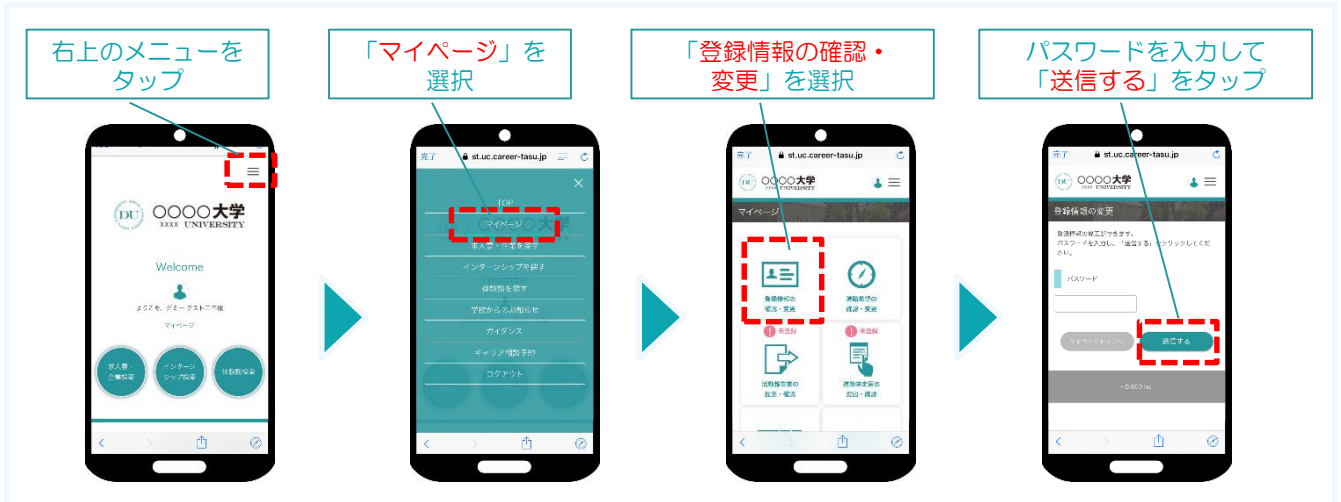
右上のメニューをタップ

「マイページ」を選択

「登録情報の確認・変更」を選択

パスワードを入力して「送信する」をタップ

○○○○大学
XXXX UNIVERSITY

Welcome

ようこそ、ダミーテスト二子様

マイページ

求人票・企業検索

インターンシップ検索

体験談検索

完了 st.uc.career-tasu.jp

TOP

マイページ

求人票・企業を探す

インターンシップを探す

体験談を探す

学校からのお知らせ

ガイダンス

キャリア相談予約

ログアウト

完了 st.uc.career-tasu.jp

○○○○大学
XXXX UNIVERSITY

マイページ

登録情報の確認・変更

進路希望の確認・変更

未登録

未登録

活動報告書の投稿・確認

進路決定届の提出・確認

完了 st.uc.career-tasu.jp

○○○○大学
XXXX UNIVERSITY

登録情報の変更

登録情報の修正ができます。
パスワードを入力し「送信する」をクリックしてください。

パスワード

マイページトップへ

送信する

© DISCO Inc.